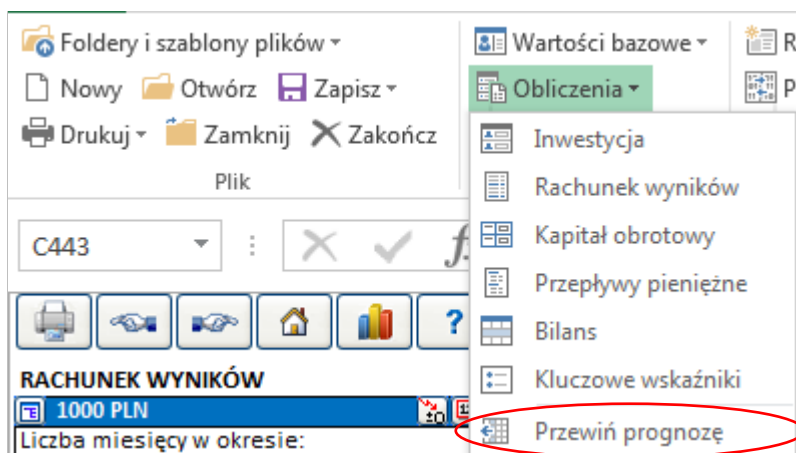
Foldery i szablony plików ▾
Nowy Otwórz Zapisz ▾
Drukuj ▾ Zamknij Zakończ
Plik

Wartości bazowe ▾
Obliczenia ▾
Inwestycja
Rachunek wyników
Kapitał obrotowy
Przepływy pieniężne
Bilans
Kluczowe wskaźniki
Przewiń prognozę

R
P

C443
$f$

?

RACHUNEK WYNIKÓW
1000 PLN
Liczba miesięcy w okresie: